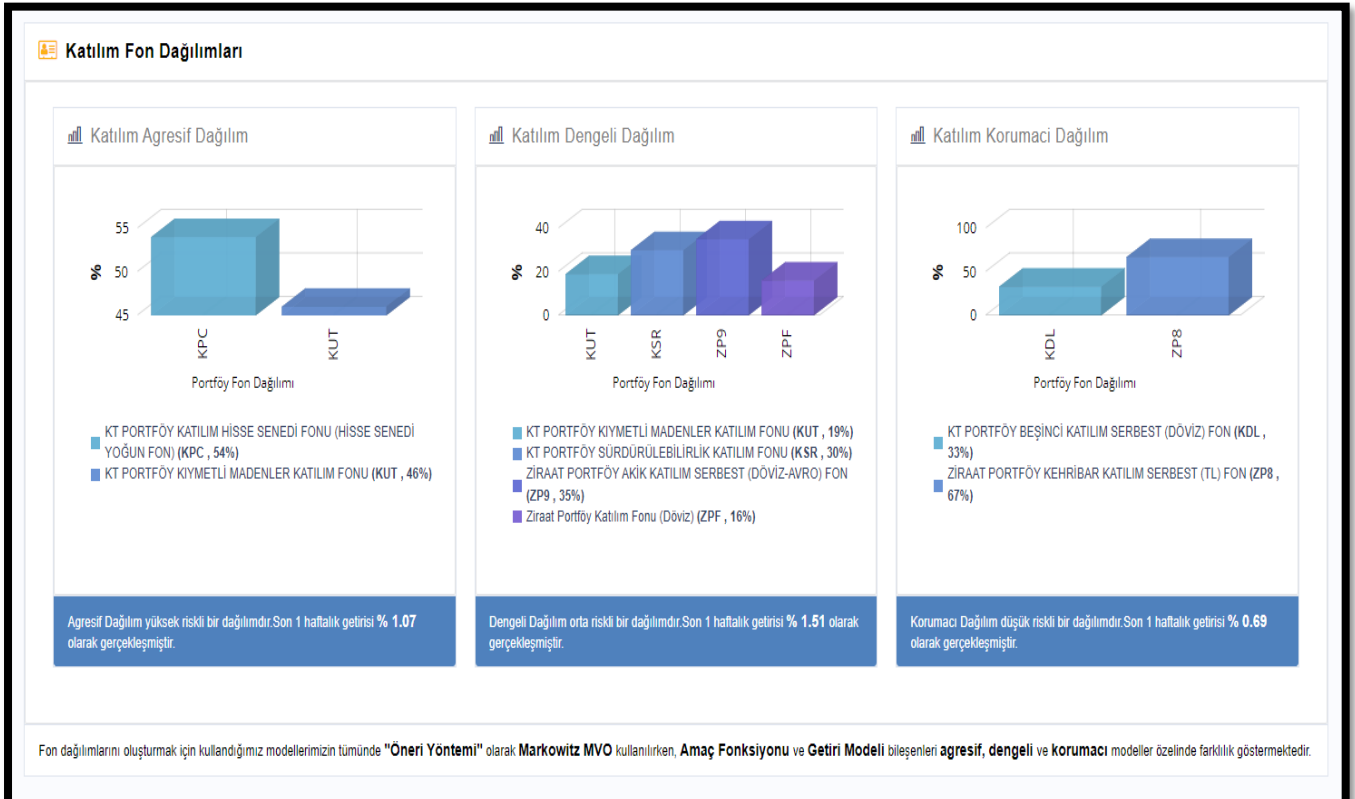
Katılım Fon Dağılımları

Katılım Agresif Dağılım

55
50
45
%
KPC
KUT
Portföy Fon Dağılımı

KT PORTFÖY KATILIM HİSSE SENEDİ FONU (HİSSE SENEDİ YOĞUN FON) (KPC , 54%)
KT PORTFÖY KIYMETLİ MADENLER KATILIM FONU (KUT , 46%)

Agresif Dağılım yüksek riskli bir dağılımdır.Son 1 haftalık getirisi % 1.07 olarak gerçekleşmiştir.

Katılım Dengeli Dağılım

40
20
0
%
KUT
KSR
ZP9
ZPF
Portföy Fon Dağılımı

KT PORTFÖY KIYMETLİ MADENLER KATILIM FONU (KUT , 19%)
KT PORTFÖY SÜRDÜRÜLEBİLİRLİK KATILIM FONU (KSR , 30%)
ZİRAAT PORTFÖY AKİK KATILIM SERBEST (DÖVİZ-AVRO) FON (ZP9 , 35%)
Ziraat Portföy Katılım Fonu (Döviz) (ZPF , 16%)

Dengeli Dağılım orta riskli bir dağılımdır.Son 1 haftalık getirisi % 1.51 olarak gerçekleşmiştir.

Katılım Korumaci Dağılım

100
50
0
%
KDL
ZP8
Portföy Fon Dağılımı

KT PORTFÖY BEŞİNCİ KATILIM SERBEST (DÖVİZ) FON (KDL , 33%)
ZİRAAT PORTFÖY KEHRİBAR KATILIM SERBEST (TL) FON (ZP8 , 67%)

Korumacı Dağılım düşük riskli bir dağılımdır.Son 1 haftalık getirisi % 0.69 olarak gerçekleşmiştir.

Fon dağılımlarını oluşturmak için kullandığımız modellerimizin tümünde "Öneri Yöntemi" olarak Markowitz MVO kullanılırken, Amaç Fonksiyonu ve Getiri Modeli bileşenleri agresif, dengeli ve korumacı modeller özelinde farklılık göstermektedir.